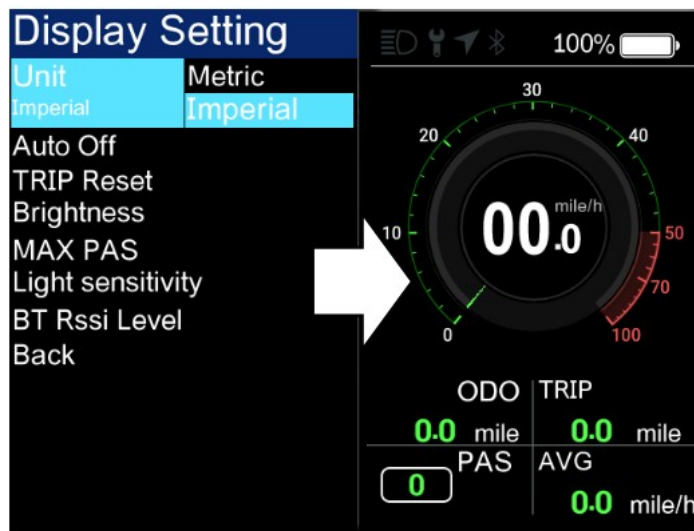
Display Setting

Unit
Imperial

Metric
Imperial

Auto Off
TRIP Reset
Brightness
MAX PAS
Light sensitivity
BT Rssi Level
Back

100%

30
20
40
10
50
70
0
100

00.0 mile/h

ODO
0.0 mile

TRIP
0.0 mile

PAS
0

AVG
0.0 mile/h